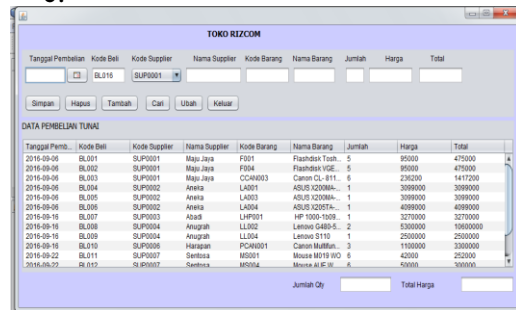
TOKO RIZCOM

Tanggal Pembelian Kode Beli Kode Supplier Nama Supplier Kode Barang Nama Barang Jumlah Harga Total

BL016 SUP0001

Simpan Hapus Tambah Cari Ubah Keluar

DATA PEMBELIAN TUNAI

| Tanggal Pemb... | Kode Beli | Kode Supplier | Nama Supplier | Kode Barang | Nama Barang | Jumlah | Harga | Total |
|---|---|---|---|---|---|---|---|---|
| 2016-09-06 | BL001 | SUP0001 | Maju Jaya | F001 | Flashdisk Tosh... | 5 | 95000 | 475000 |
| 2016-09-06 | BL002 | SUP0001 | Maju Jaya | F004 | Flashdisk VGE... | 5 | 95000 | 475000 |
| 2016-09-06 | BL003 | SUP0001 | Maju Jaya | CCAN003 | Canon CL-811... | 6 | 236200 | 1417200 |
| 2016-09-06 | BL004 | SUP0002 | Aneka | LA001 | ASUS X200MA-... | 1 | 3099000 | 3099000 |
| 2016-09-06 | BL005 | SUP0002 | Aneka | LA003 | ASUS X200MA-... | 1 | 3099000 | 3099000 |
| 2016-09-06 | BL006 | SUP0002 | Aneka | LA004 | ASUS X205TA-... | 1 | 4099000 | 4099000 |
| 2016-09-16 | BL007 | SUP0003 | Abadi | LHP001 | HP 1000-1b09... | 1 | 3270000 | 3270000 |
| 2016-09-16 | BL008 | SUP0004 | Anugrah | LL002 | Lenovo G480-5... | 2 | 5300000 | 10600000 |
| 2016-09-16 | BL009 | SUP0004 | Anugrah | LL004 | Lenovo S110 | 1 | 2500000 | 2500000 |
| 2016-09-16 | BL010 | SUP0006 | Harapan | PCAN001 | Canon Multifun... | 3 | 1100000 | 3300000 |
| 2016-09-22 | BL011 | SUP0007 | Sentosa | MS001 | Mouse M019 WO | 6 | 42000 | 252000 |
| 2016-09-22 | BL012 | SUP0007 | Sentosa | MS004 | Mouse ALIE W... | 6 | 50000 | 300000 |

Jumlah Qty Total Harga